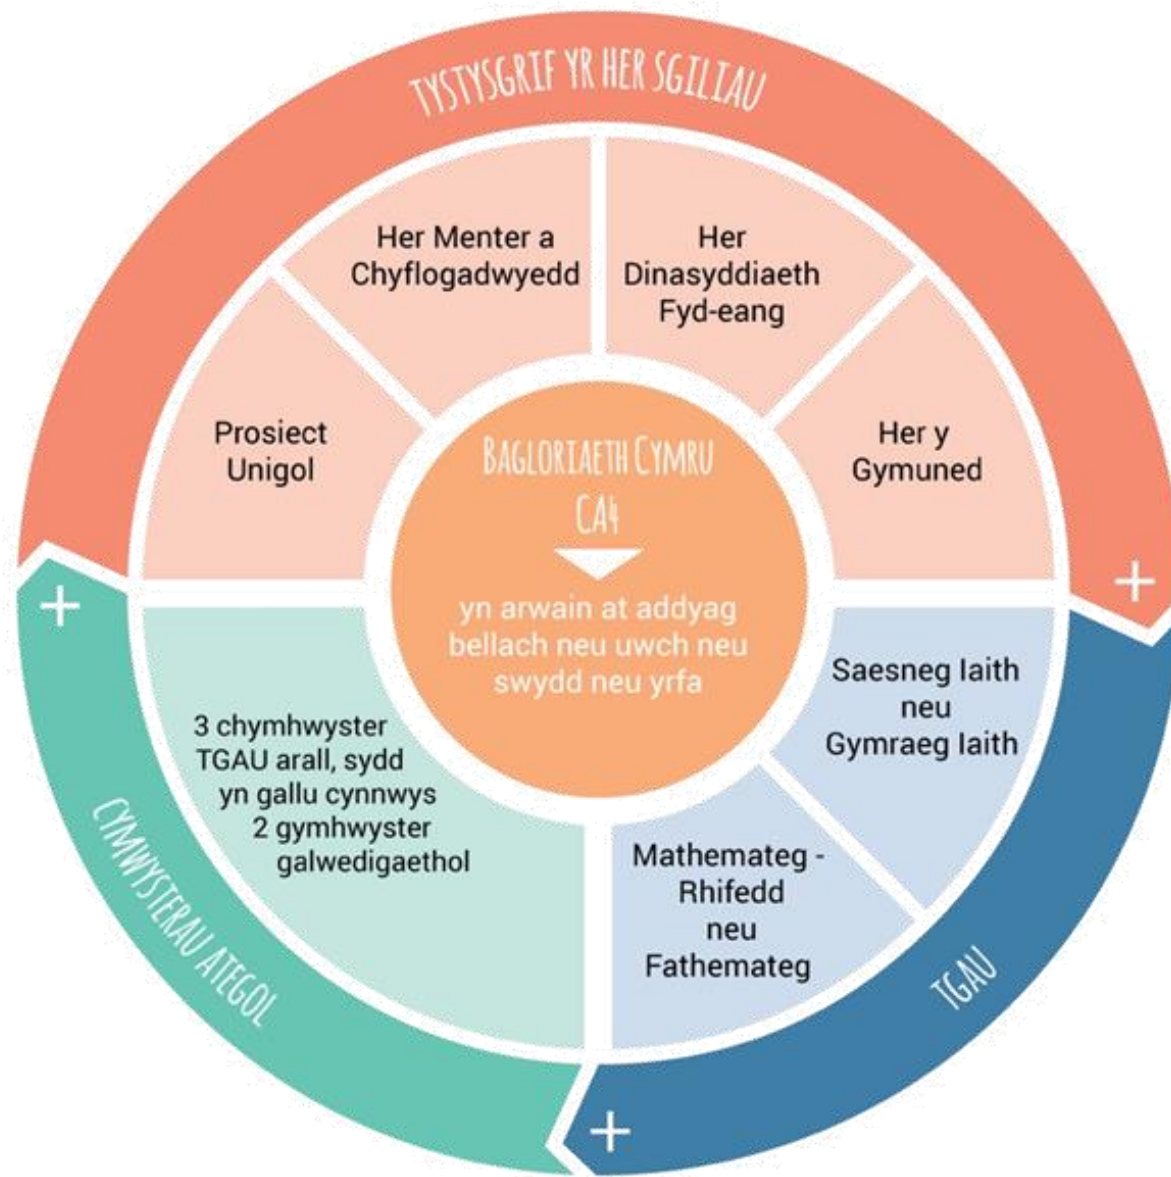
TYSTYSGRIF YR HER SGILIAU

Her Menter a Chyflogadwyedd

Her Dinasyddiaeth Fyd-eang

Prosiect Unigol

Her y Gymuned

BAGLORIAETH CYMRU CA4

yn arwain at addyag bellach neu uwch neu swydd neu yrfa

+

+

Saesneg Iaith neu Gymraeg Iaith

3 chymhwyster TGAU arall, sydd yn gallu cynnwys 2 gymhwyster galwedigaethol

Mathemateg - Rhifedd neu Fathemateg

CYMWYSTERAU ATEGOL

TGAU

+